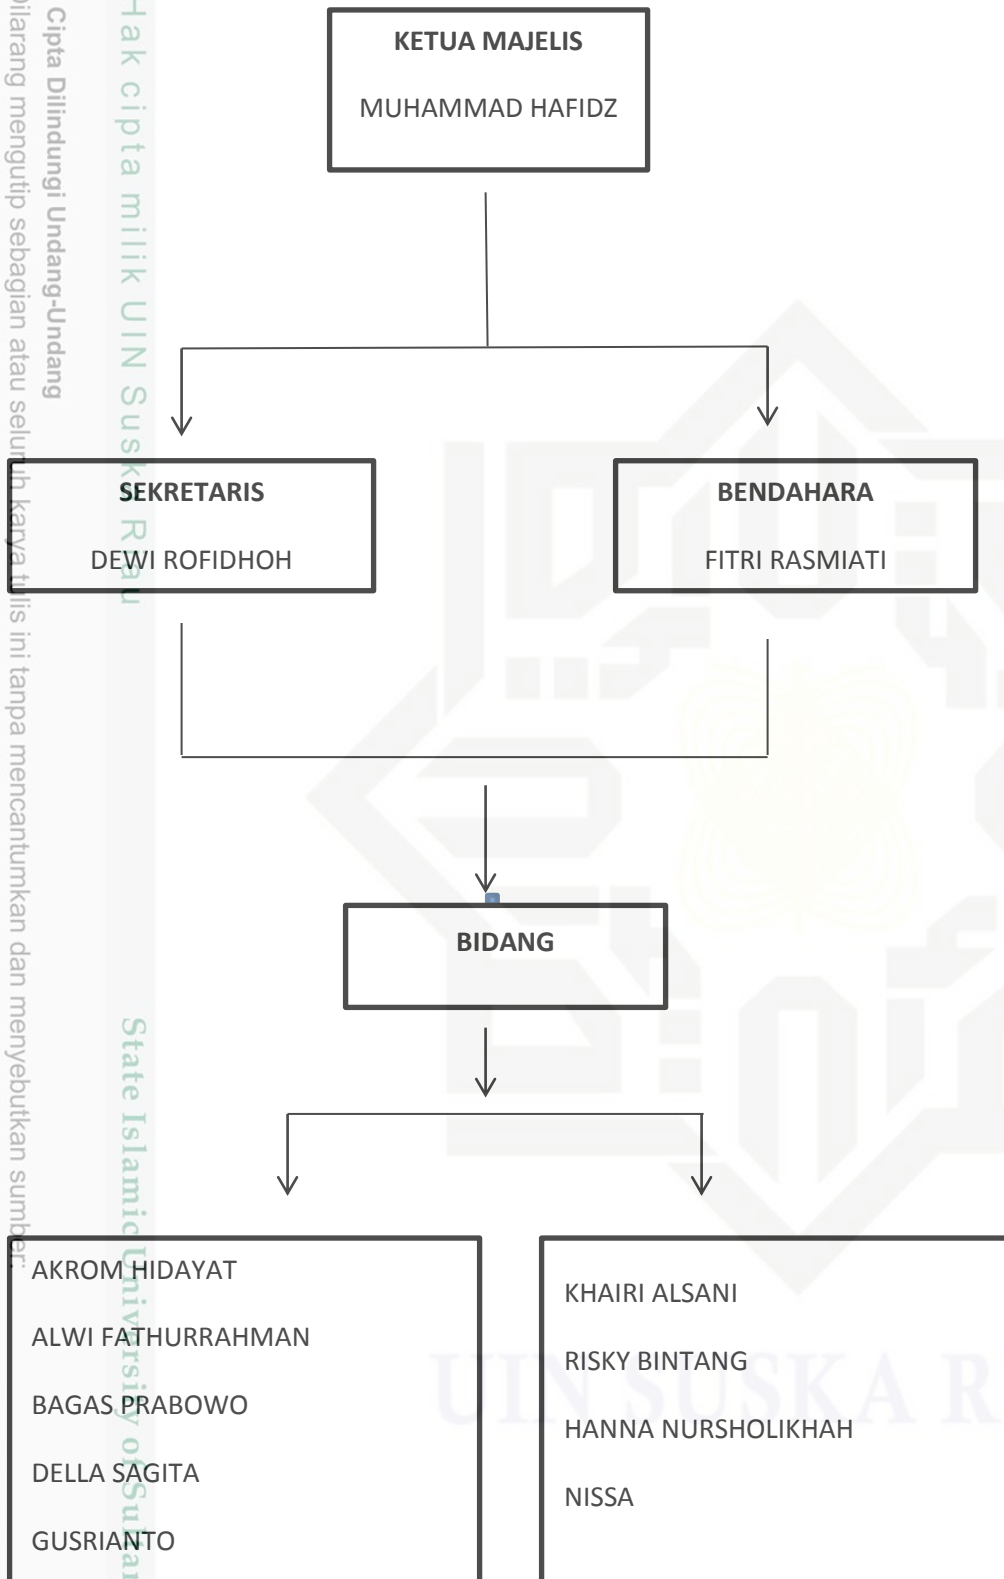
Hak cipta milik UIN Suska Riau

Hak Cipta Dilindungi Undang-Undang
Dilarang mengutip sebagian atau seluruh karya tulis ini tanpa mencantumkan dan menyebutkan sumber:

State Islamic University of Sultan

KETUA MAJELIS

MUHAMMAD HAFIDZ

SEKRETARIS

DEWI ROFIDHOH

BENDAHARA

FITRI RASMIATI

BIDANG

AKROM HIDAYAT

ALWI FATHURRAHMAN

BAGAS PRABOWO

DELLA SAGITA

GUSRIANTO

KHAIRI ALSANI

RISKY BINTANG

HANNA NURSHOLIKHAH

NISSA

UIN SUSKA R